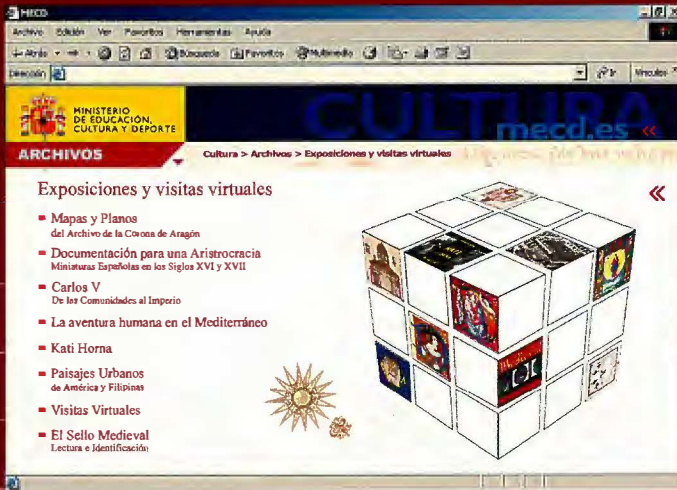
MECD

Archivo Edición Ver Favoritos Herramientas Ayuda

Atrás Búsqueda Favoritos Multimedia

Dirección

Ir Vínculos

MINISTERIO DE EDUCACIÓN, CULTURA Y DEPORTE

CULTURA

mecd.es «

ARCHIVOS

Cultura > Archivos > Exposiciones y visitas virtuales

Exposiciones y visitas virtuales

«

- Mapas y Planos
del Archivo de la Corona de Aragón
- Documentación para una Aristrocracia
Miniaturas Españolas en los Siglos XVI y XVII
- Carlos V
De las Comunidades al Imperio
- La aventura humana en el Mediterráneo
- Kati Horna
- Paisajes Urbanos
de América y Filipinas
- Visitas Virtuales
- El Sello Medieval
Lectura e Identificación